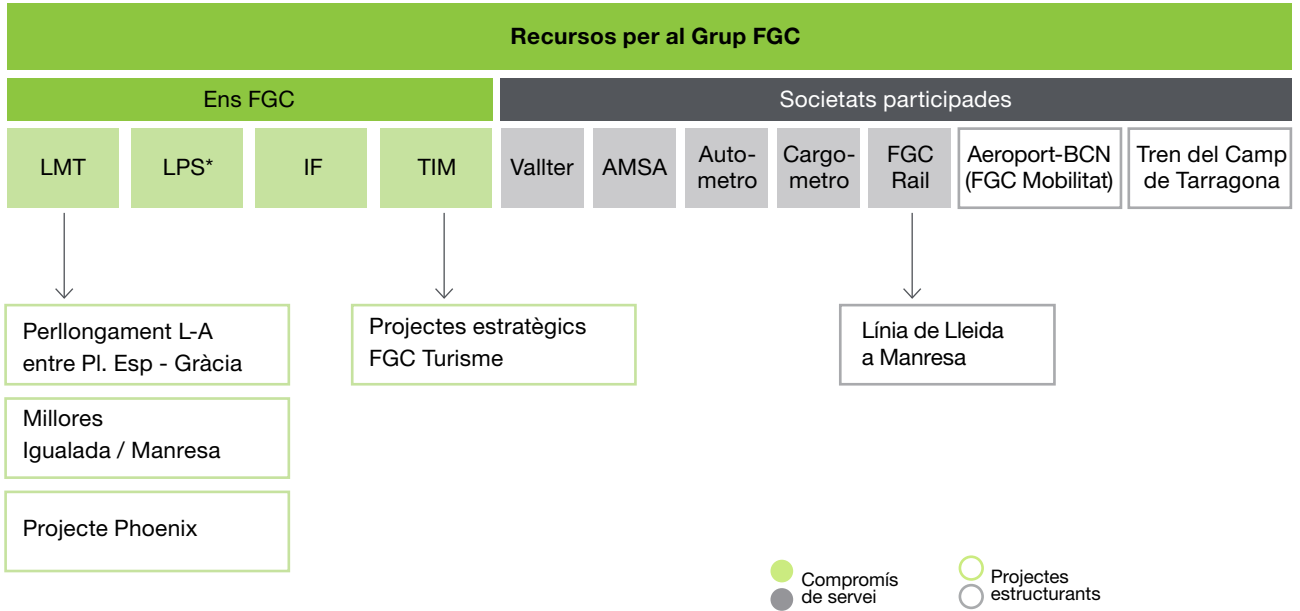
Recursos per al Grup FGC

Ens FGC

Societats participades

LMT

LPS*

IF

TIM

Vallter

AMSA

Autometro

Cargometro

FGC Rail

Aeroport-BCN (FGC Mobilitat)

Tren del Camp de Tarragona

Perllongament L-A entre Pl. Esp - Gràcia

Millores Igualada / Manresa

Projecte Phoenix

Projectes estratègics FGC Turisme

Línia de Lleida a Manresa

Compromís de servei

Projectes estructurants